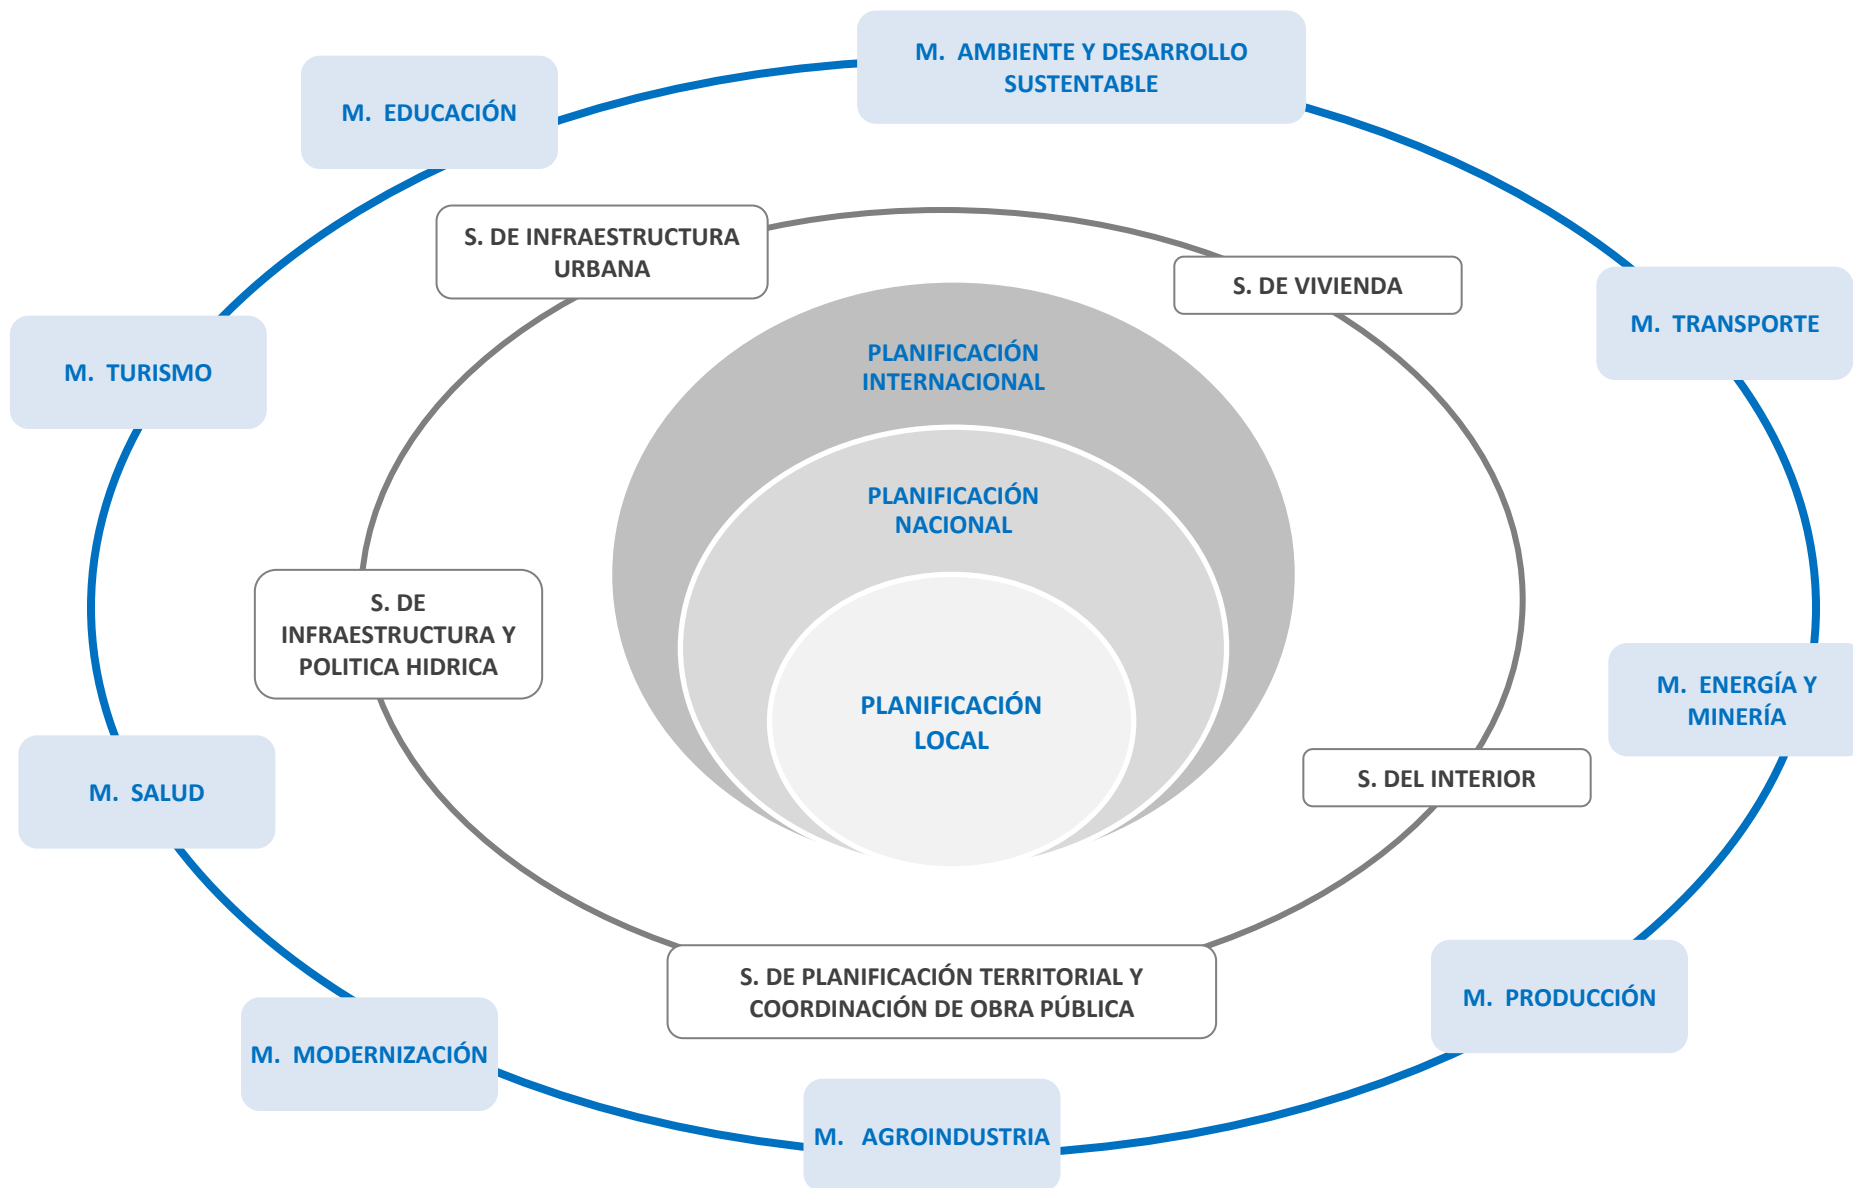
M. AMBIENTE Y DESARROLLO SUSTENTABLE

M. EDUCACIÓN

M. TRANSPORTE

M. TURISMO

M. ENERGÍA Y MINERÍA

M. SALUD

M. PRODUCCIÓN

M. MODERNIZACIÓN

M. AGROINDUSTRIA

S. DE INFRAESTRUCTURA URBANA

S. DE VIVIENDA

S. DE INFRAESTRUCTURA Y POLITICA HIDRICA

S. DEL INTERIOR

S. DE PLANIFICACIÓN TERRITORIAL Y COORDINACIÓN DE OBRA PÚBLICA

PLANIFICACIÓN INTERNACIONAL

PLANIFICACIÓN NACIONAL

PLANIFICACIÓN LOCAL